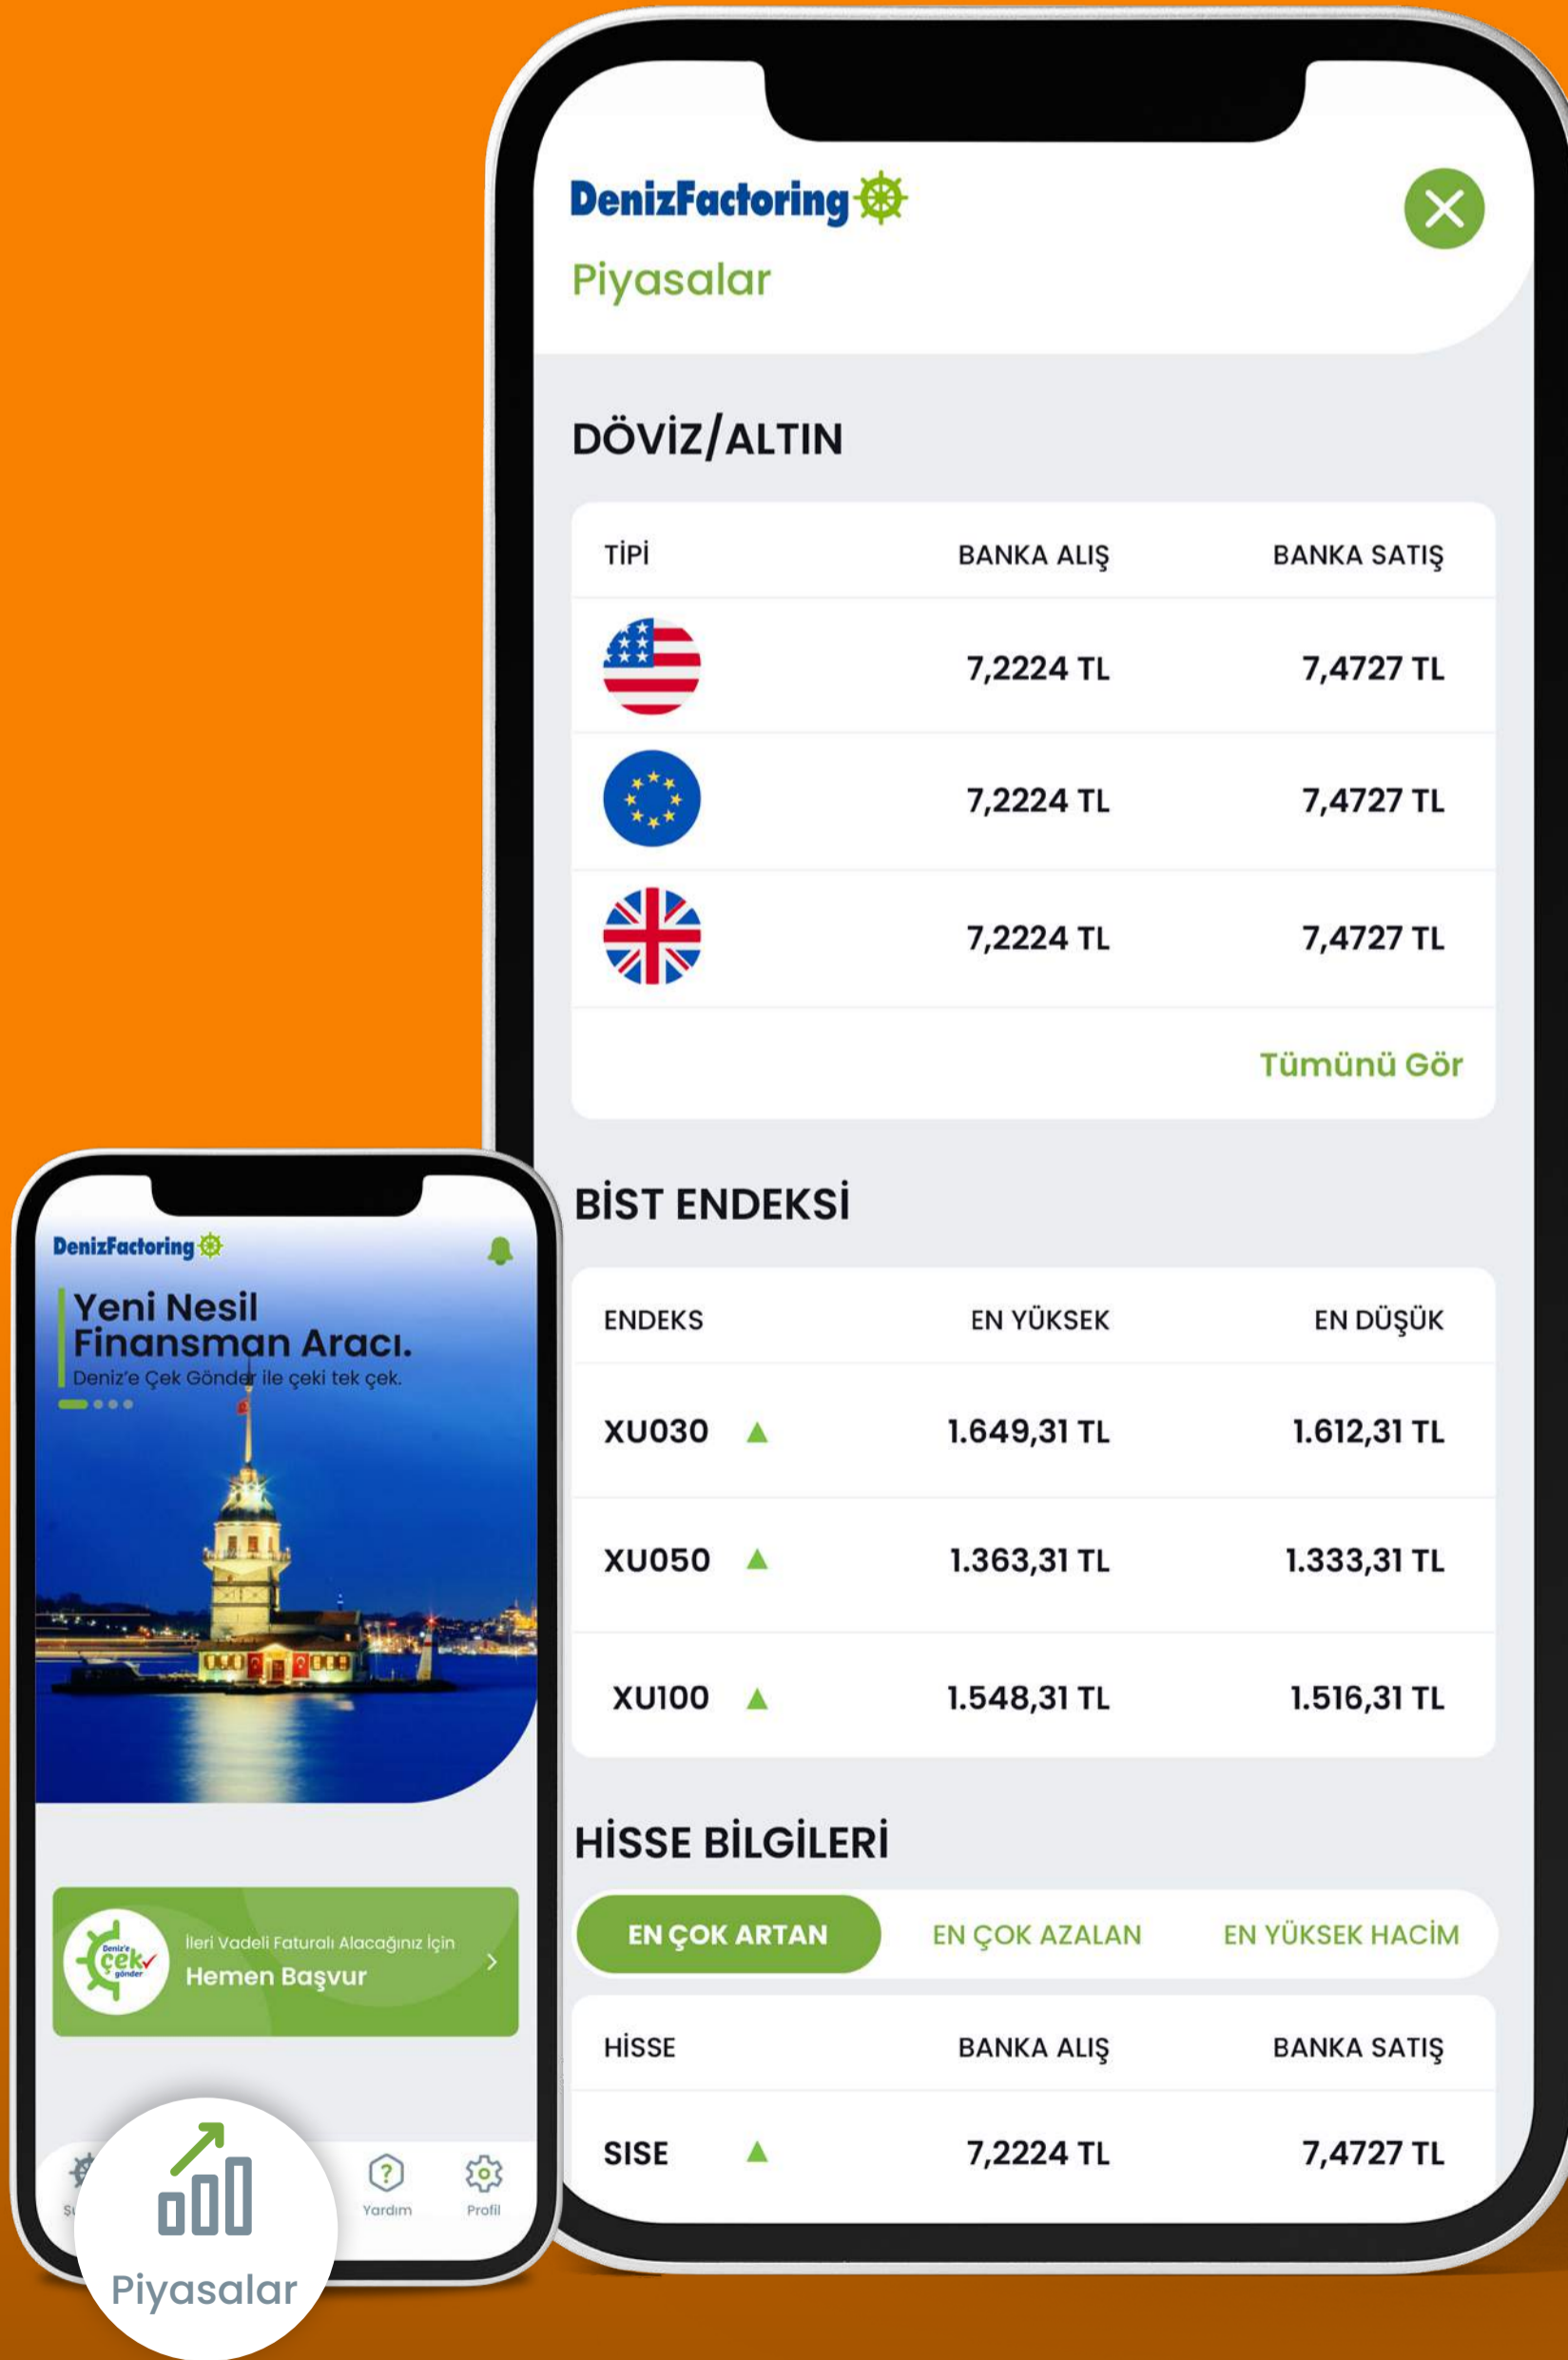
DenizFactoring
Piyasalar

DÖVİZ/ALTIN

| TİPİ | BANKA ALIŞ | BANKA SATIŞ |
|---|---|---|
| | 7,2224 TL | 7,4727 TL |
| | 7,2224 TL | 7,4727 TL |
| | 7,2224 TL | 7,4727 TL |

Tümünü Gör

BİST ENDEKSİ

| ENDEKS | EN YÜKSEK | EN DÜŞÜK |
|---|---|---|
| XU030 | 1.649,31 TL | 1.612,31 TL |
| XU050 | 1.363,31 TL | 1.333,31 TL |
| XU100 | 1.548,31 TL | 1.516,31 TL |

HİSSE BİLGİLERİ

EN ÇOK ARTAN EN ÇOK AZALAN EN YÜKSEK HACİM

| HİSSE | BANKA ALIŞ | BANKA SATIŞ |
|---|---|---|
| SISE | 7,2224 TL | 7,4727 TL |

DenizFactoring
Yeni Nesil Finansman Aracı.
Deniz'e Çek Gönder ile çeki tek çek.

Deniz'e çek gönder
İleri Vadeli Faturalı Alacağınız İçin
Hemen Başvur

Su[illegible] Yardım Profil

Piyasalar